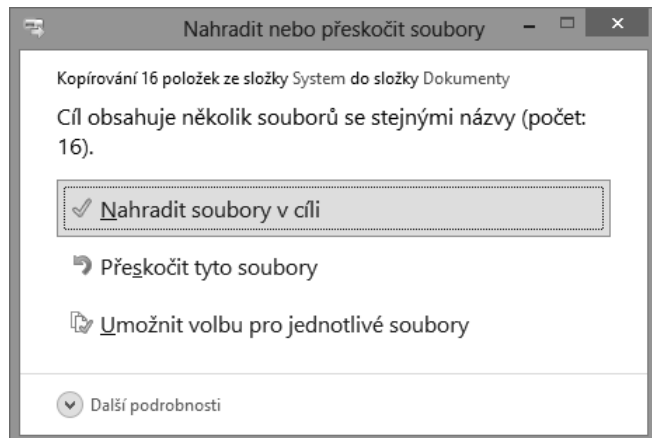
Nahradit nebo přeskočit soubory

Kopírování 16 položek ze složky System do složky Dokumenty

Cíl obsahuje několik souborů se stejnými názvy (počet: 16).

Nahradit soubory v cíli

Přeskočit tyto soubory

Umožnit volbu pro jednotlivé soubory

Další podrobnosti